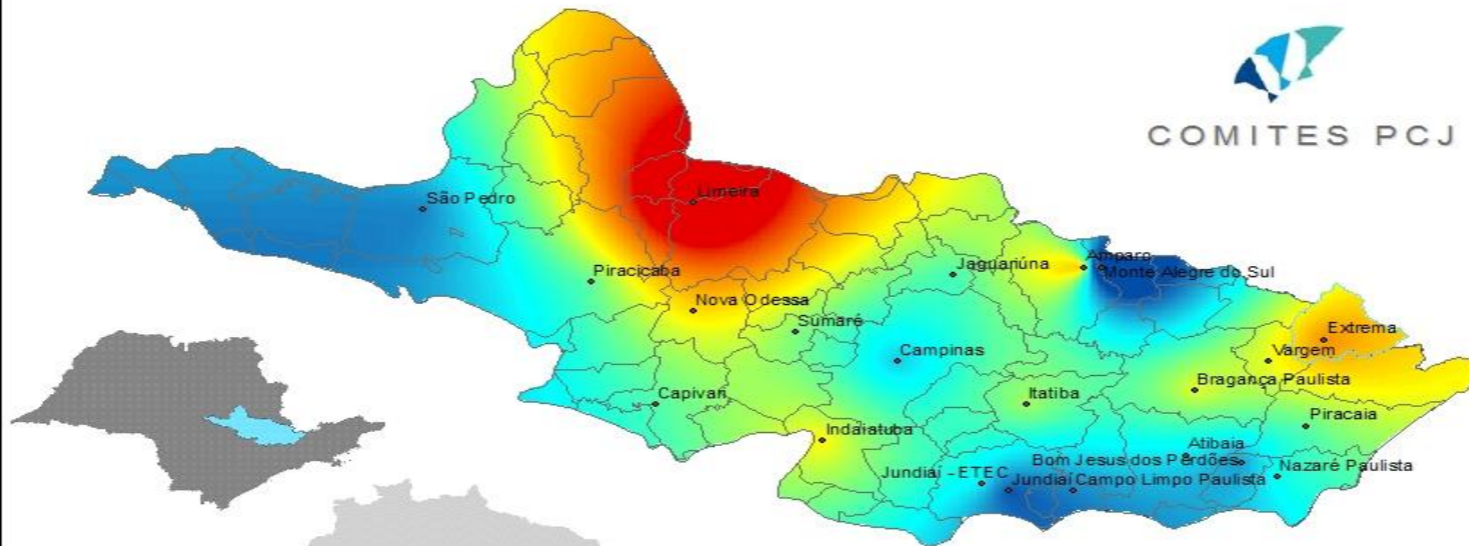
COMITES PCJ

São Pedro
Limeira
Piracicaba
Nova Odessa
Sumaré
Jaguariúna
Amparo
Monte Alegre do Sul
Extrema
Vargem
Campinas
Bragança Paulista
Capivari
Itatiba
Piracaia
Indaiatuba
Atibaia
Bom Jesus dos Perdões
Nazaré Paulista
Jundiaí - ETEC
Jundiaí
Campo Limpo Paulista